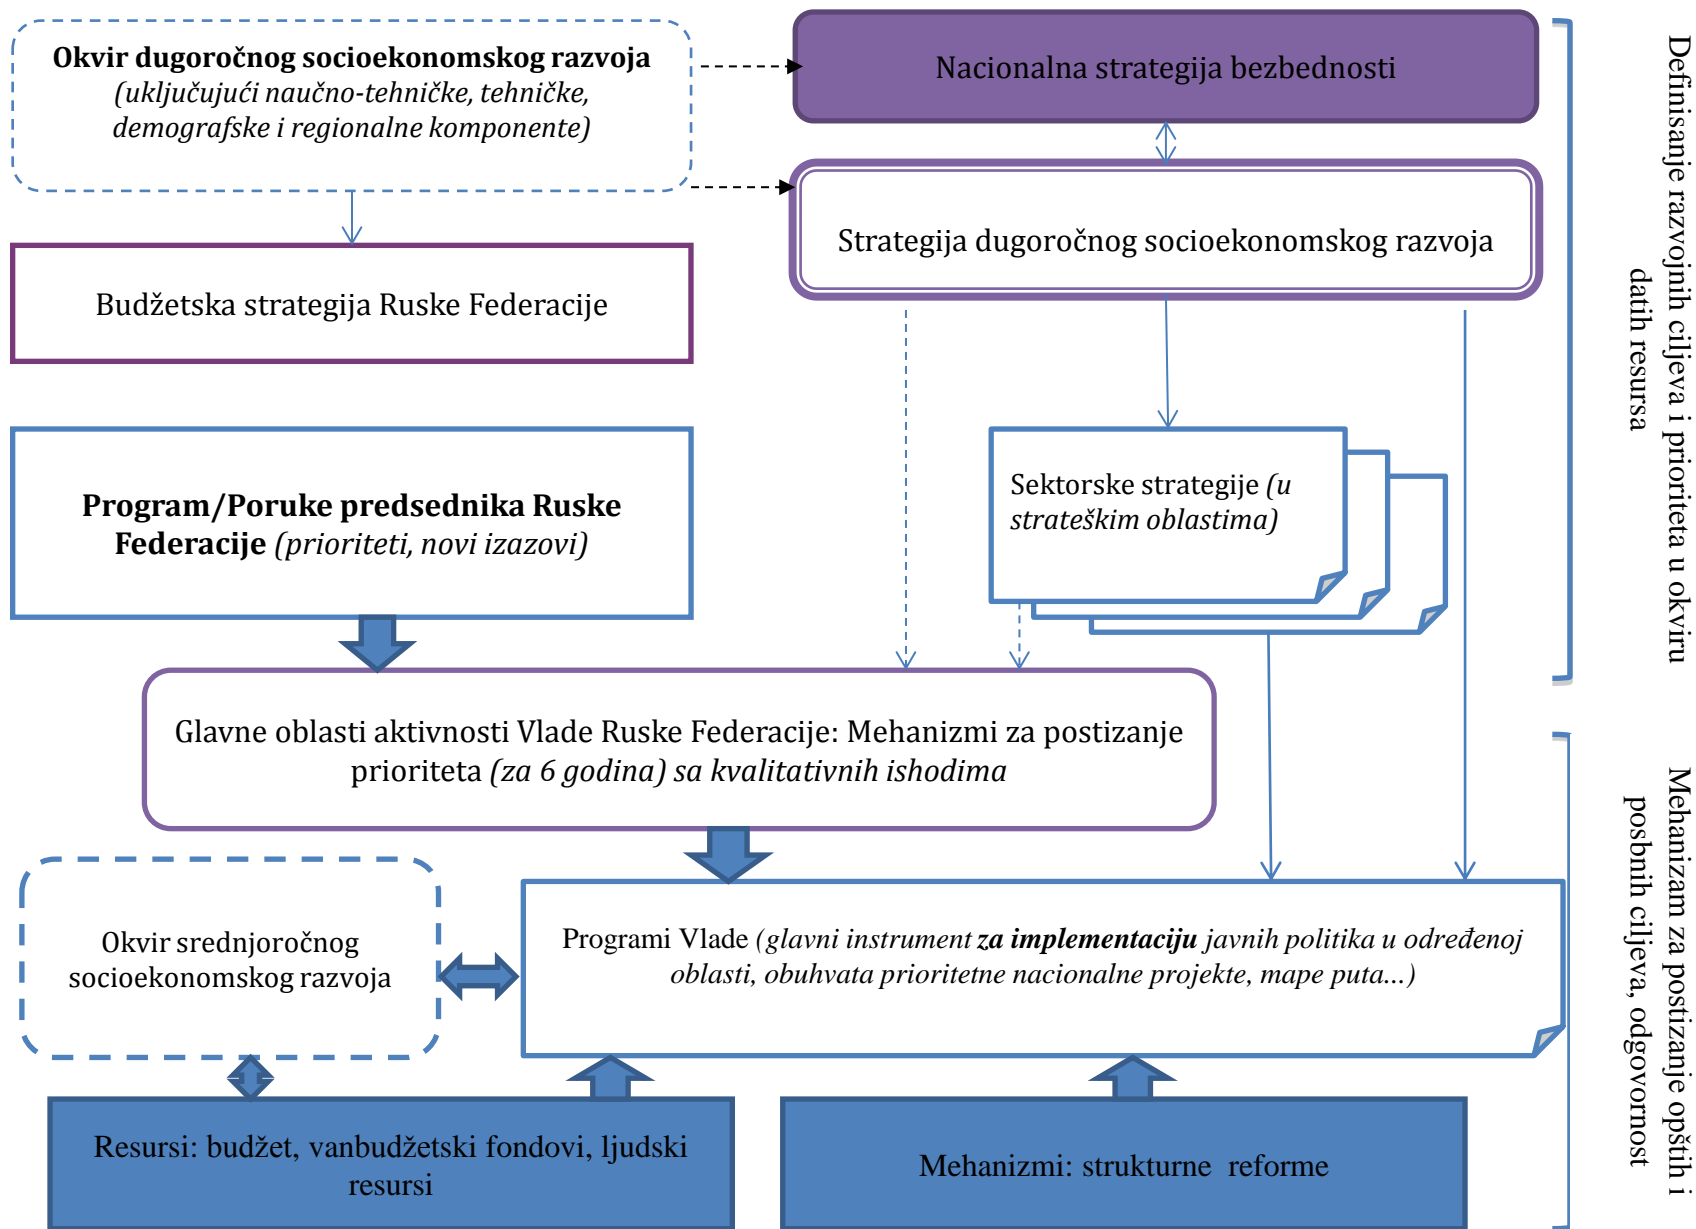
**Okvir dugoročnog socioekonomskog razvoja** *(uključujući naučno-tehničke, tehničke, demografske i regionalne komponente)*

Nacionalna strategija bezbednosti

Strategija dugoročnog socioekonomskog razvoja

Budžetska strategija Ruske Federacije

**Program/Poruke predsednika Ruske Federacije** *(prioriteti, novi izazovi)*

Sektorske strategije *(u strateškim oblastima)*

Definisanje razvojnih ciljeva i prioriteta u okviru datih resursa

Glavne oblasti aktivnosti Vlade Ruske Federacije: Mehanizmi za postizanje prioriteta *(za 6 godina) sa kvalitativnih ishodima*

Okvir srednjoročnog socioekonomskog razvoja

Programi Vlade *(glavni instrument **za implementaciju** javnih politika u određenoj oblasti, obuhvata prioritetne nacionalne projekte, mape puta...)*

Mehanizam za postizanje opštih i posbnih ciljeva, odgovornost

Resursi: budžet, vanbudžetski fondovi, ljudski resursi

Mehanizmi: strukturne reforme